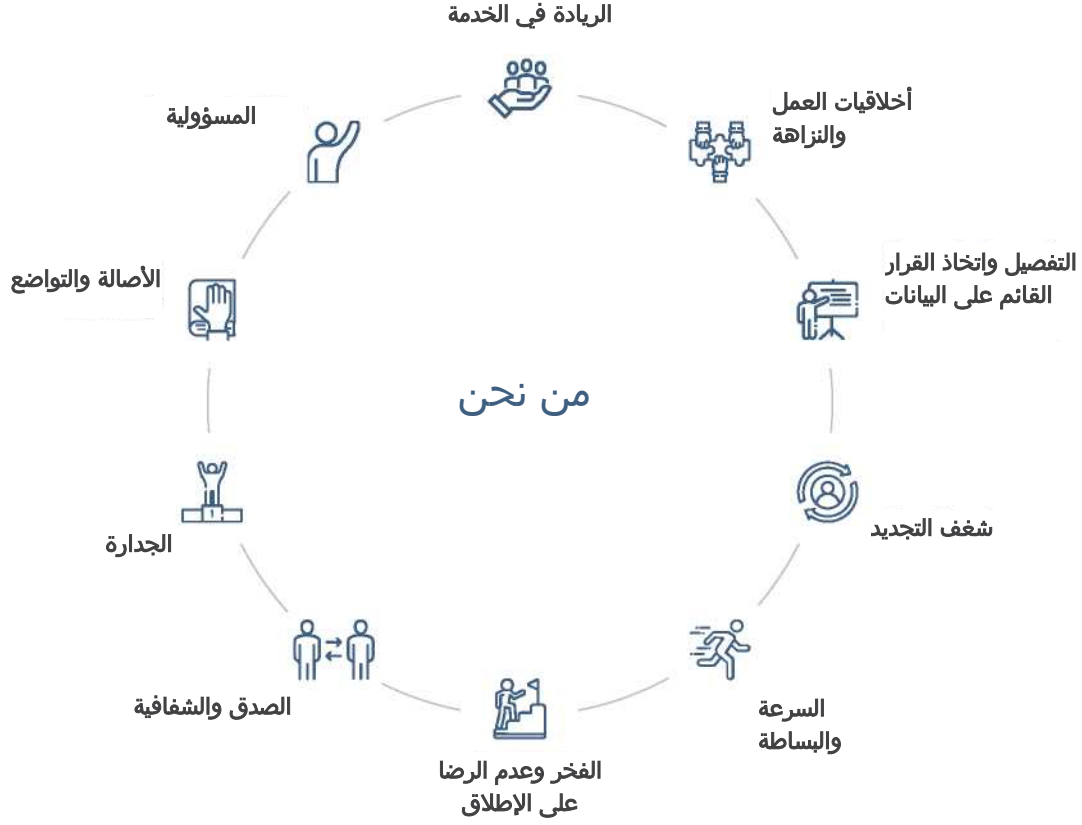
الريادة في الخدمة

أخلاقيات العمل والنزاهة

التفصيل واتخاذ القرار القائم على البيانات

شغف التجديد

السرعة والبساطة

الفخر وعدم الرضا على الإطلاق

الصدق والشفافية

الجدارة

الأصالة والتواضع

المسؤولية

من نحن